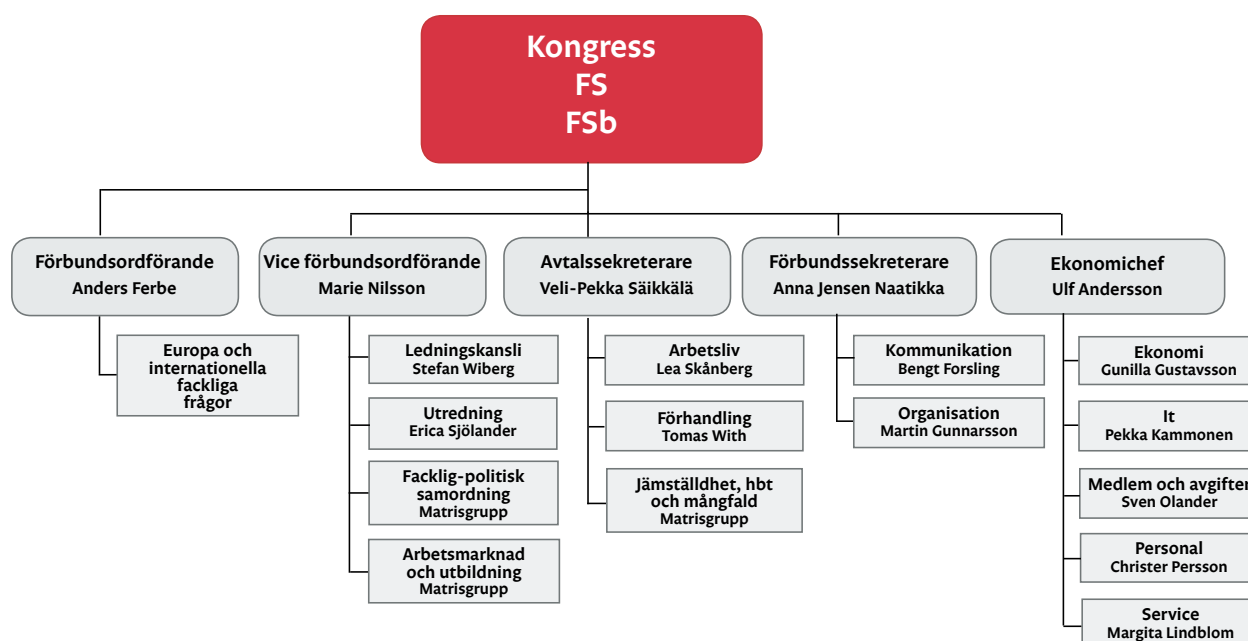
Kongress
FS
FSb

Förbundsordförande
Anders Ferbe

Europa och internationella fackliga frågor

Vice förbundsordförande
Marie Nilsson

Ledningskansli
Stefan Wiberg

Utredning
Erica Sjölander

Facklig-politisk samordning
Matrisgrupp

Arbetsmarknad och utbildning
Matrisgrupp

Avtalssekreterare
Veli-Pekka Säikkälä

Arbetsliv
Lea Skånberg

Förhandling
Tomas With

Jämställdhet, hbt och mångfald
Matrisgrupp

Förbundssekreterare
Anna Jensen Naatikka

Kommunikation
Bengt Forsling

Organisation
Martin Gunnarsson

Ekonomichef
Ulf Andersson

Ekonomi
Gunilla Gustavsson

It
Pekka Kammonen

Medlem och avgifter
Sven Olander

Personal
Christer Persson

Service
Margita Lindblom